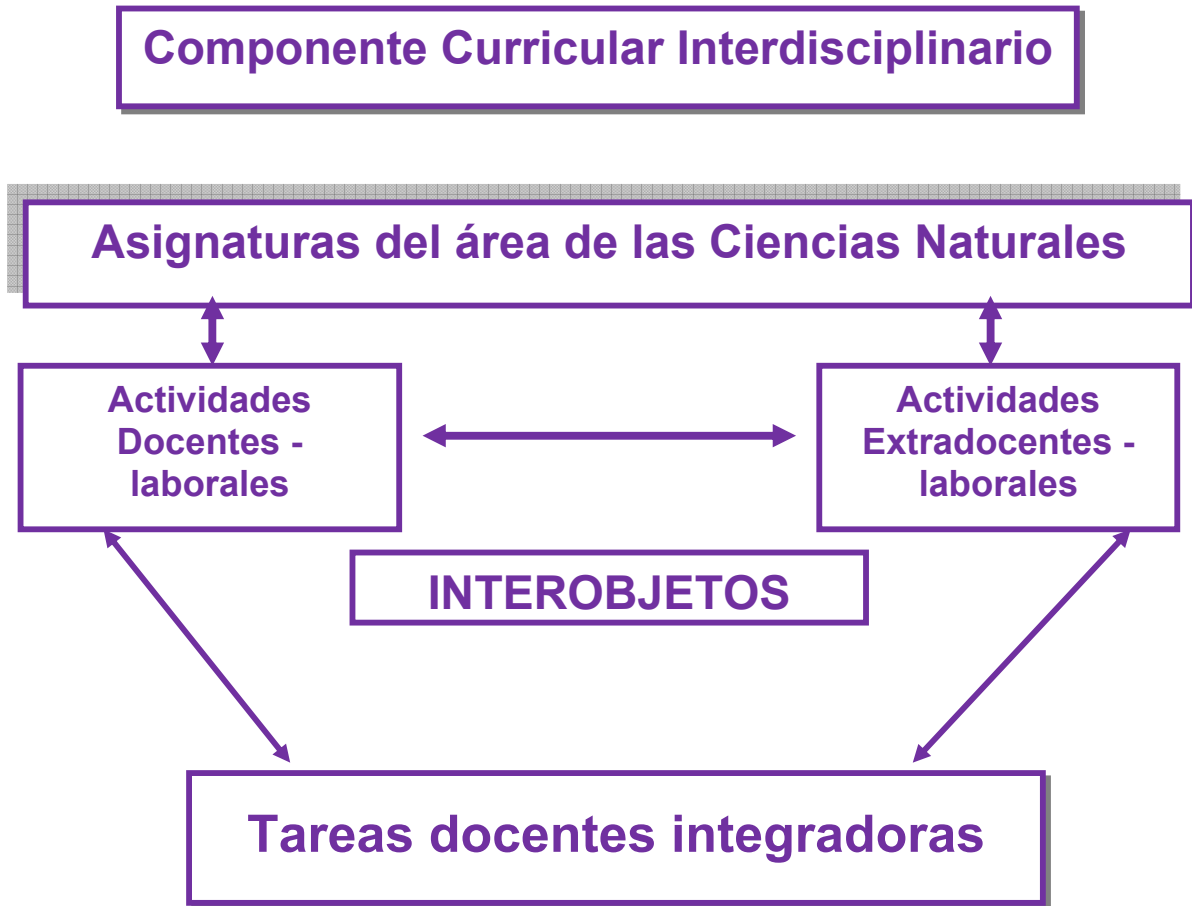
Componente Curricular Interdisciplinario

Asignaturas del área de las Ciencias Naturales

Actividades Docentes - laborales

Actividades Extradocentes - laborales

INTEROBJETOS

Tareas docentes integradoras